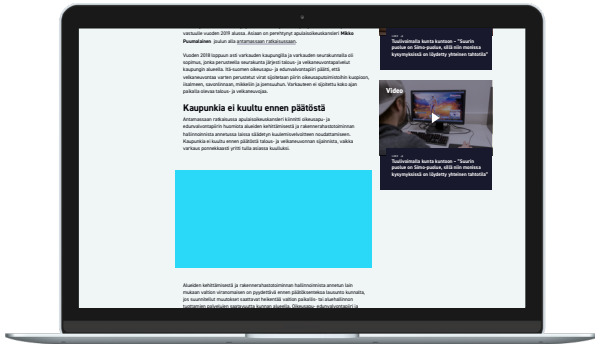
varsuale vuoden 2019 alussa. Asiaan on perehtynyt apulaisoikeuskansleri **Mikko Puumalainen** joulun alla antamassaan ratkaisussaan.

Vuoden 2018 loppuun asti varkauden kaupungilla ja varkauden seurakunnalla oli sopimus, jonka perusteella seurakunta järjesti talous- ja velkaneuvontapalvelut kaupungin alueella. Itä-suomen oikeusapu- ja edunvalvontapiiri päätti velkaneuvontaa varten perustetut virat sijoitetaan piirin oikeusaputoimistoihin Kuopioon, Iisalmeen, Savonlinnaan, Mikkeliin ja Joensuuhun. Varkauteen ei sijoitettu koko ajan palkattua talous- ja velkaneuvojaa.

## Kaupunkia ei kuultu ennen päätöstä

Antamassaan ratkaisussa apulaisoikeuskansleri kiinnitti oikeusapu- ja edunvalvontapiirin huomiota alueiden kehittämisestä ja rakennerahastotoiminnan hallinnoinnista annetussa laissa säädetyn kuulemisvelvollisen noudattamiseen. Kaupunkia ei kuultu ennen päätöstä talous- ja velkaneuvonnan sijainnista, vaikka varkaus ponnekkaasti yritti tulla asiassa kuulluksi.

Alueiden kehittämisestä ja rakennerahastotoiminnan hallinnoinnista annetun lain mukaan valtion viranomaisen on pyydettävä ennen päätöksentekoa lausunto kunnalta, jos suunnitellut muutokset saattavat heikentää valtion paikallis- tai aluehallinnon tuottamien palvelujen saatavuutta kunnan alueella. Oikeusapu- edunvalvontapiiri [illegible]

Video

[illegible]
Tuulivoimalla kunta kuntoon – "Suurin puolue on Simo-puolue, siitä niin monissa kysymyksissä on löydetty yhteinen tahtotila"

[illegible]
Tuulivoimalla kunta kuntoon – "Suurin puolue on Simo-puolue, siitä niin monissa kysymyksissä on löydetty yhteinen tahtotila"